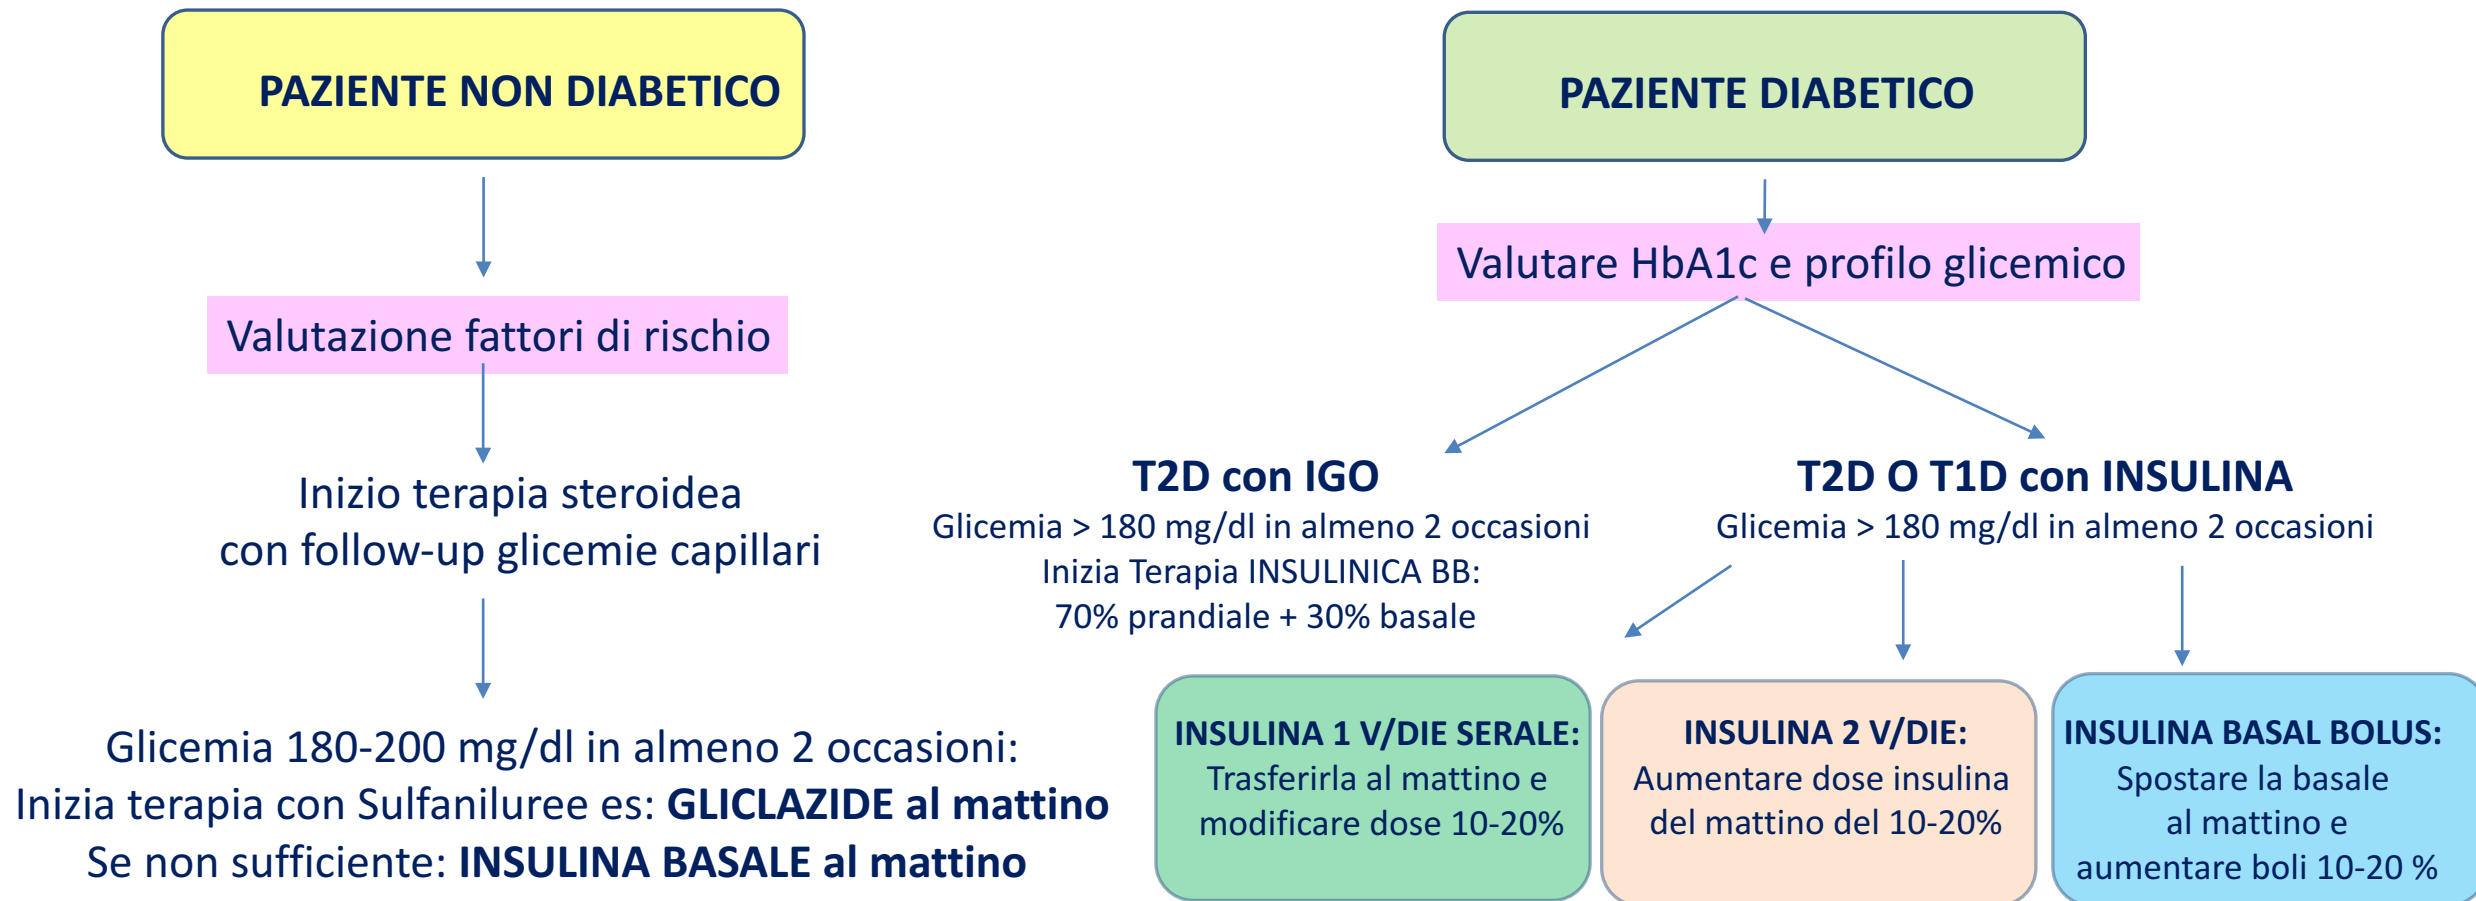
PAZIENTE NON DIABETICO

Valutazione fattori di rischio

Inizio terapia steroidea con follow-up glicemie capillari

Glicemia 180-200 mg/dl in almeno 2 occasioni:
Inizia terapia con Sulfaniluree es: **GLICLAZIDE al mattino**
Se non sufficiente: **INSULINA BASALE al mattino**

PAZIENTE DIABETICO

Valutare HbA1c e profilo glicemico

T2D con IGO
Glicemia > 180 mg/dl in almeno 2 occasioni
Inizia Terapia INSULINICA BB:
70% prandiale + 30% basale

T2D O T1D con INSULINA
Glicemia > 180 mg/dl in almeno 2 occasioni

INSULINA 1 V/DIE SERALE:
Trasferirla al mattino e modificare dose 10-20%

INSULINA 2 V/DIE:
Aumentare dose insulina del mattino del 10-20%

INSULINA BASAL BOLUS:
Spostare la basale al mattino e aumentare boli 10-20 %